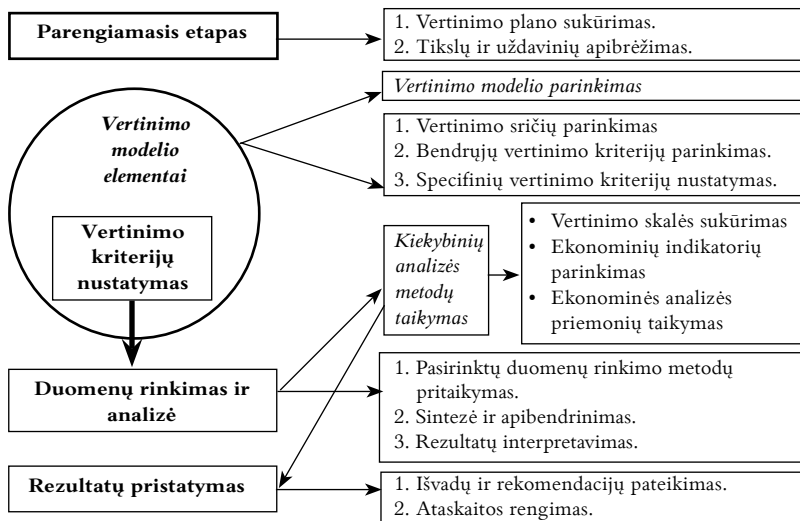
Parengiamasis etapas

1. Vertinimo plano sukūrimas.
2. Tikslų ir uždavinių apibrėžimas.

Vertinimo modelio elementai

Vertinimo modelio parinkimas

1. Vertinimo sričių parinkimas
2. Bendrųjų vertinimo kriterijų parinkimas.
3. Specifinių vertinimo kriterijų nustatymas.

Vertinimo kriterijų nustatymas

Kiekybinių analizės metodų taikymas

• Vertinimo skalės sukūrimas
• Ekonominių indikatorių parinkimas
• Ekonominės analizės priemonių taikymas

Duomenų rinkimas ir analizė

1. Pasirinktų duomenų rinkimo metodų pritaikymas.
2. Sintezė ir apibendrinimas.
3. Rezultatų interpretavimas.

Rezultatų pristatymas

1. Išvadų ir rekomendacijų pateikimas.
2. Ataskaitos rengimas.